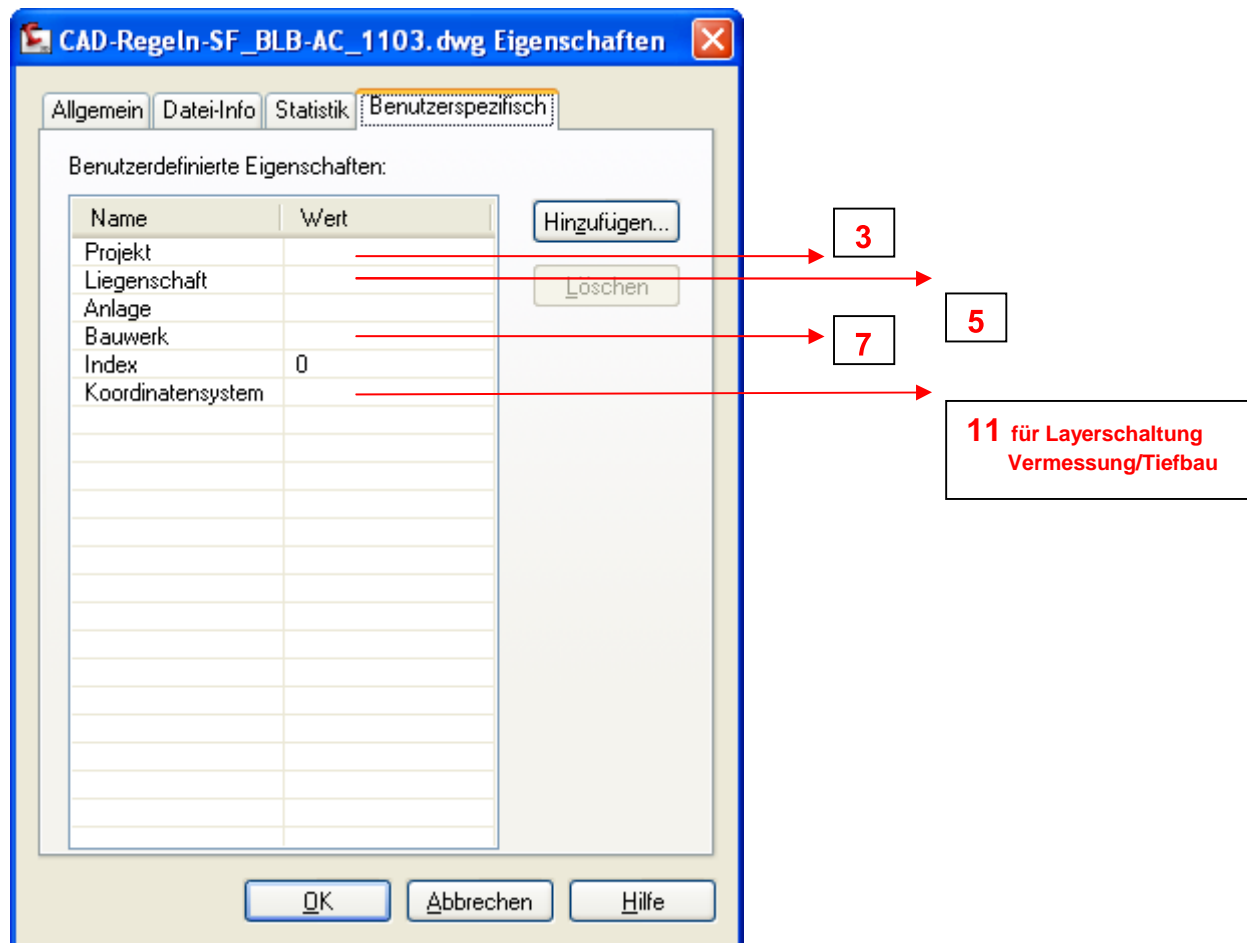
CAD-Regeln-SF_BLB-AC_1103.dwg Eigenschaften

Allgemein | Datei-Info | Statistik | Benutzerspezifisch

Benutzerdefinierte Eigenschaften:

| Name | Wert |
|---|---|
| Projekt | |
| Liegenschaft | |
| Anlage | |
| Bauwerk | |
| Index | 0 |
| Koordinatensystem | |

Hinzufügen...

Löschen

3

5

7

11 für Layerschaltung Vermessung/Tiefbau

OK | Abbrechen | Hilfe